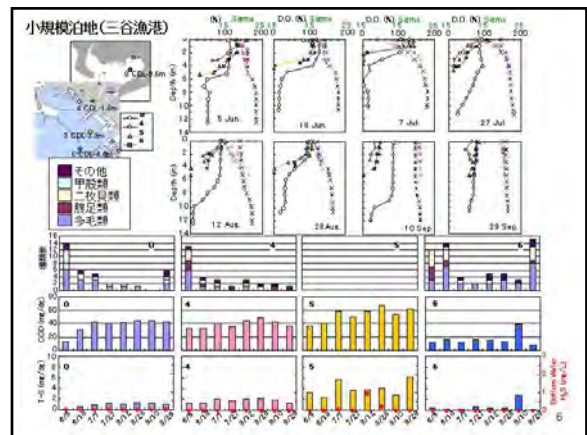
小規模泊地(三谷漁港)

(%) Sigma
D.O. (%) Sigma
D.O. (%) Sigma
D.O. (%) Sigma
0 100 200
25 15
25 15
25 15
25

6 CDL-9.5m
4 CDL-1.4m
5 CDL-7.3m
0 CDL-4.5m

Depth (m)
0
2
4
6
8
10
12
14

5 Jun.
16 Jun.
7 Jul.
27 Jul.
12 Aug.
28 Aug.
10 Sep.
29 Sep.

その他
甲殻類
二枚貝類
腹足類
多毛類

種類数
0
4
5
6

COD (mg/g)
0
4
5
6

T-S (mg/g)
0
4
5
6

Bottom Water
$H_2S$ (mg/L)

6